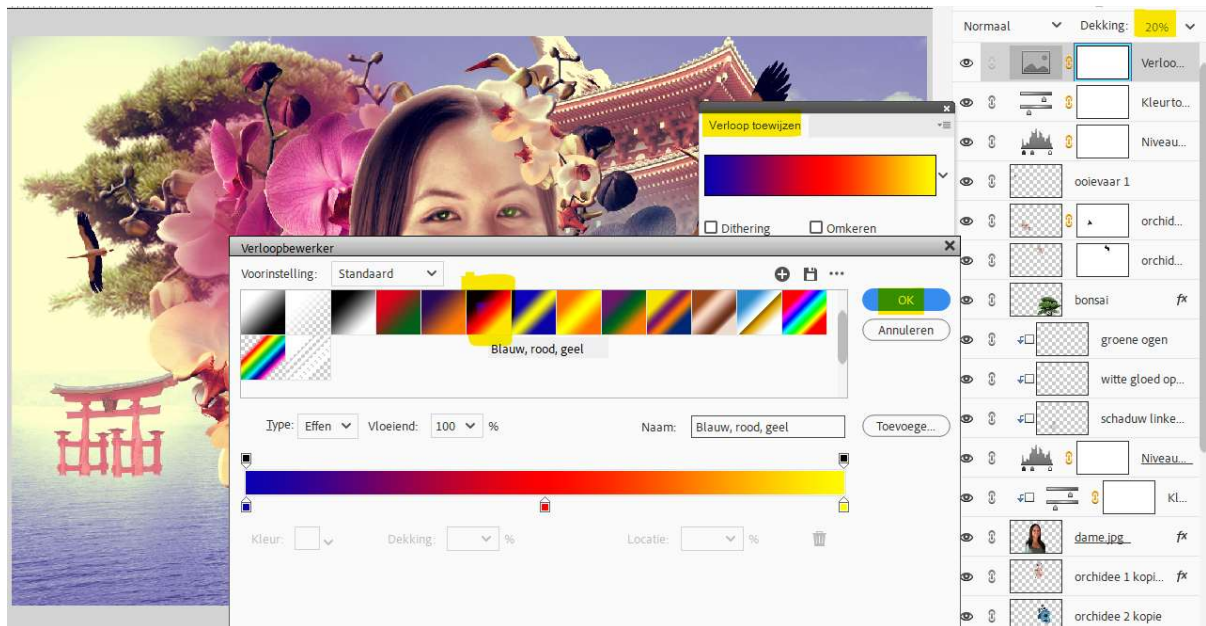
Normaal
Dekking: 20%
Verloo...
Kleurto...
Niveau...
ooievaar 1
orchid...
orchid...
bonsai
groene ogen
witte gloed op...
schaduw linke...
Niveau...
Kl...
dame.jpg
orchidee 1 kopi...
orchidee 2 kopie

Verloop toewijzen
Dithering
Omkeren

Verloopbewerker
Voorinstelling: Standaard
OK
Annuleren
Blauw, rood, geel
Type: Effen
Vloeiend: 100 %
Naam: Blauw, rood, geel
Toevoege...
Kleur:
Dekking: %
Locatie: %